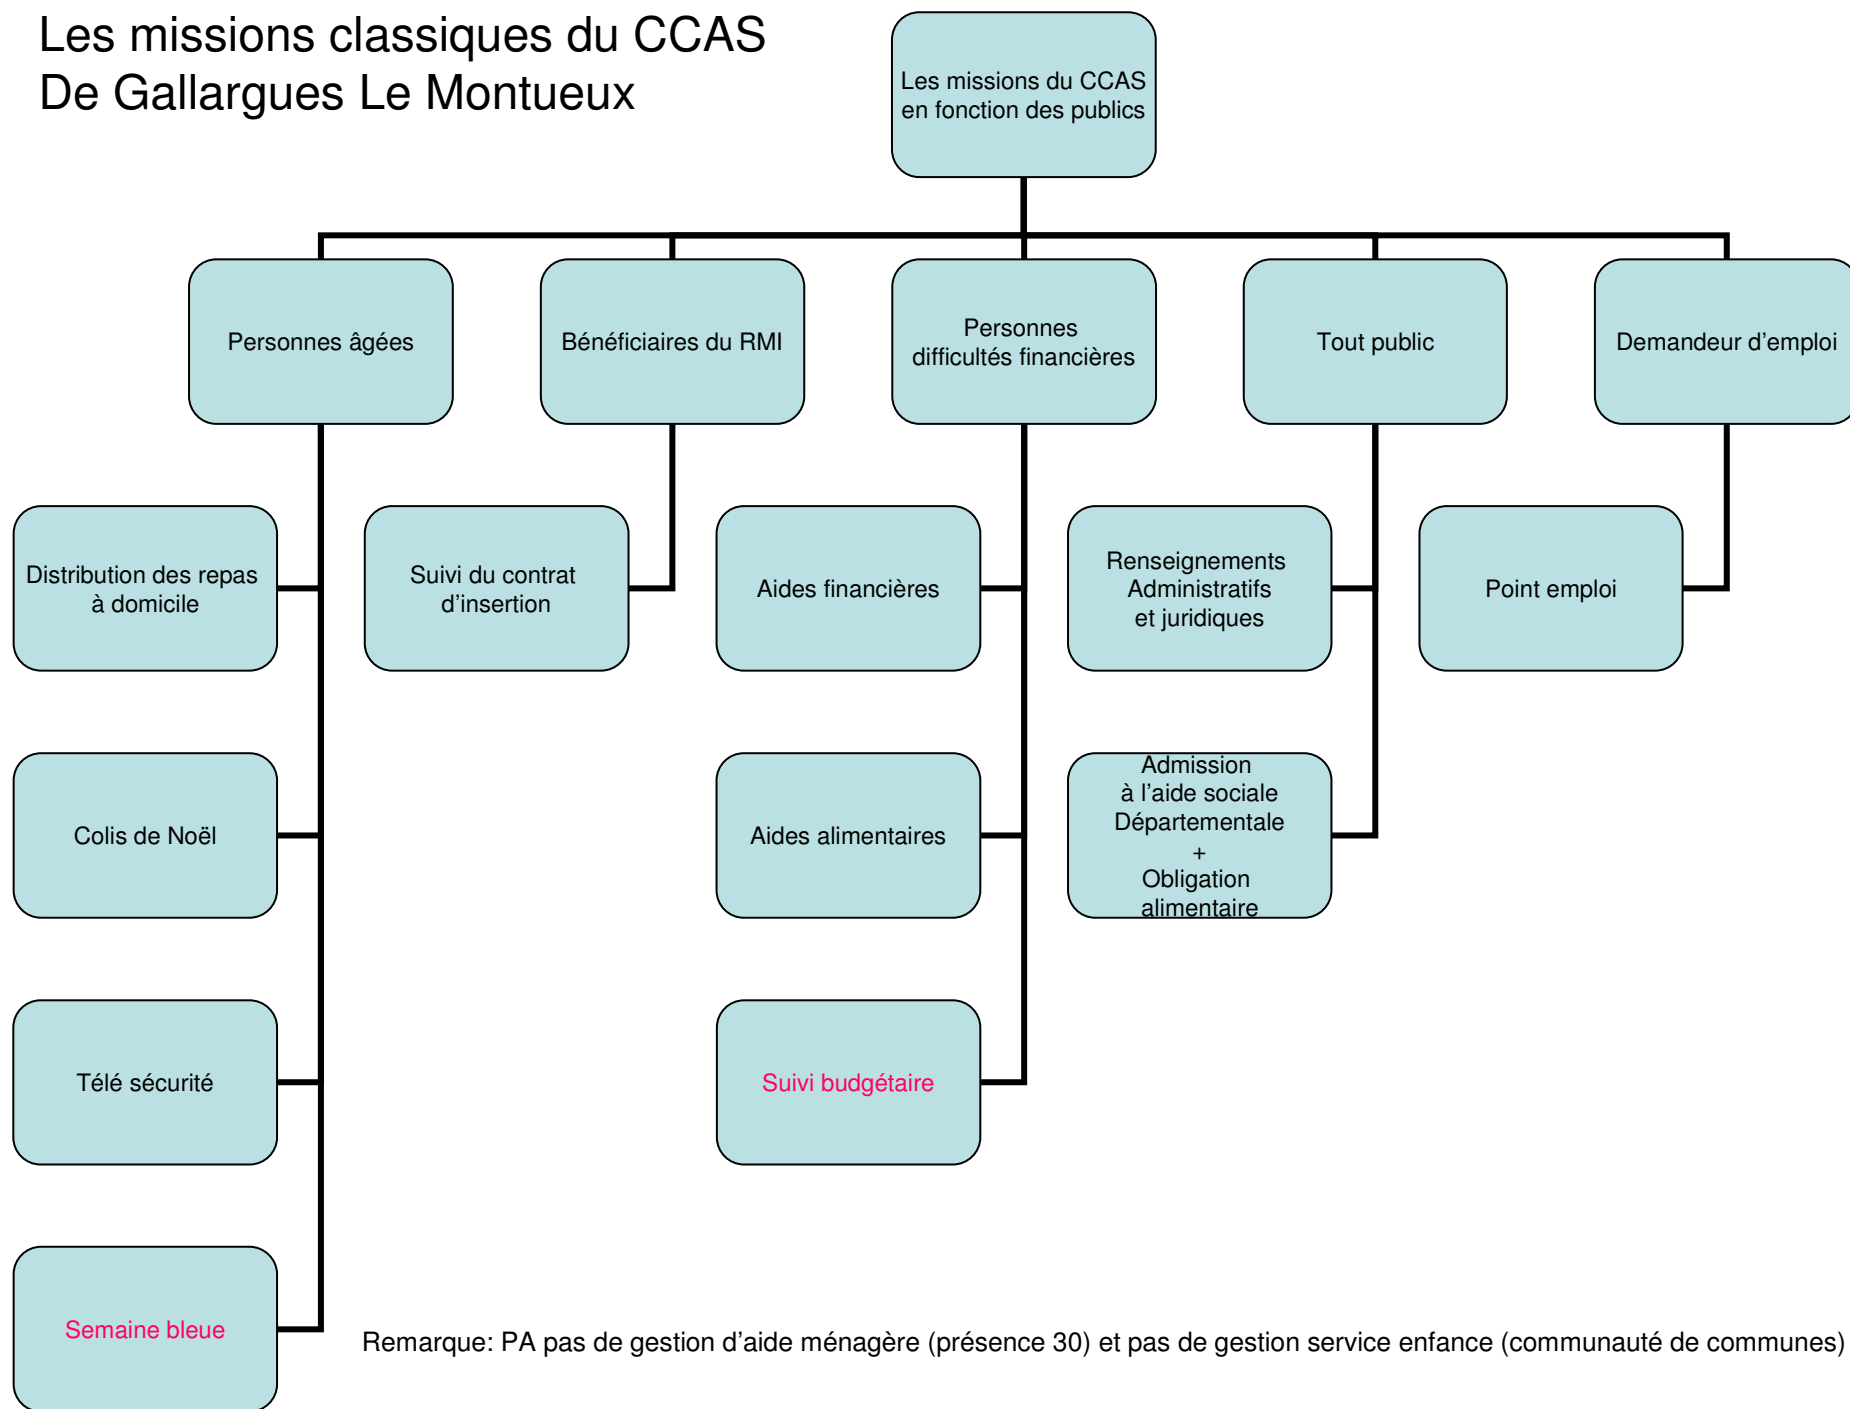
Les missions classiques du CCAS
De Gallargues Le Montueux

Les missions du CCAS en fonction des publics

Personnes âgées

Bénéficiaires du RMI

Personnes difficultés financières

Tout public

Demandeur d'emploi

Distribution des repas à domicile

Colis de Noël

Télé sécurité

Semaine bleue

Suivi du contrat d'insertion

Aides financières

Aides alimentaires

Suivi budgétaire

Renseignements Administratifs et juridiques

Admission à l'aide sociale Départementale + Obligation alimentaire

Point emploi

Remarque: PA pas de gestion d'aide ménagère (présence 30) et pas de gestion service enfance (communauté de communes)